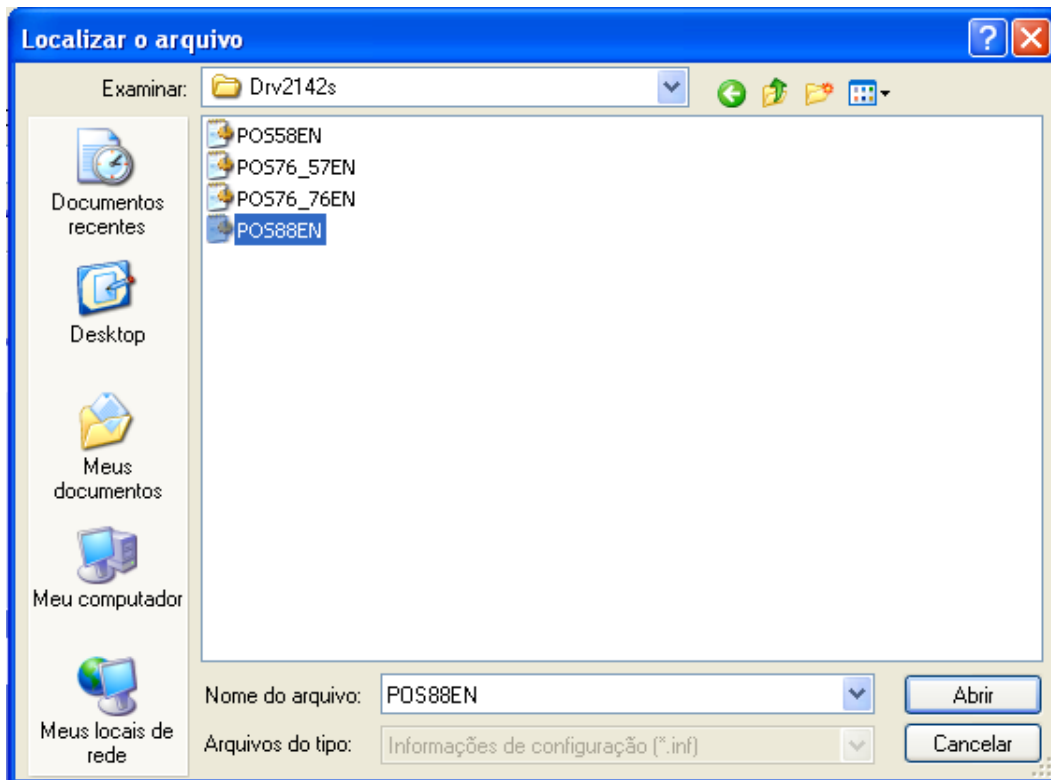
Localizar o arquivo

Examinar: Drv2142s

Documentos recentes

Desktop

Meus documentos

Meu computador

Meus locais de rede

POS58EN
POS76_57EN
POS76_76EN
POS88EN

Nome do arquivo: POS88EN

Abrir

Arquivos do tipo: Informações de configuração (*.inf)

Cancelar